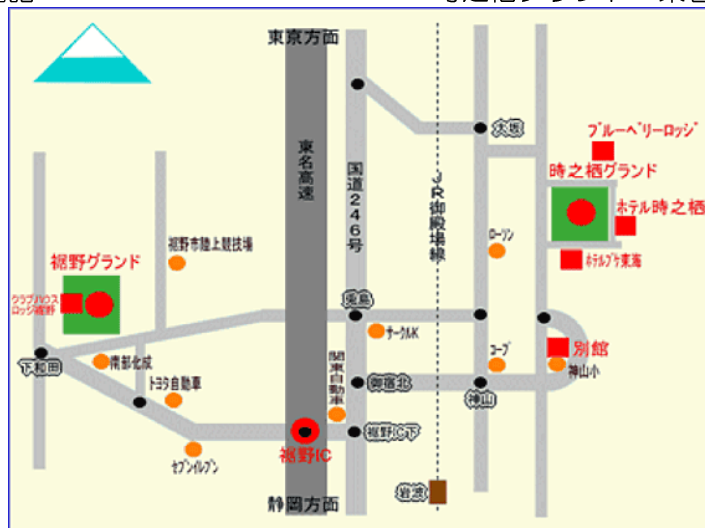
東京方面

東名高速

国道246号

JR御殿場線

大畑

ブルーベリーロッジ

時之栖グランド

ホテル時之栖

ホテルアクア東海

ローソン

裾野市陸上競技場

裾野グランド

クラブハウス ロッジ裾野

茶畑

サークルK

下和田

南部化成

トヨタ自動車

関東自動車

御宿北

コープ

別館

神山小

神山

セブンイレブン

裾野IC

裾野IC下

岩波

静岡方面